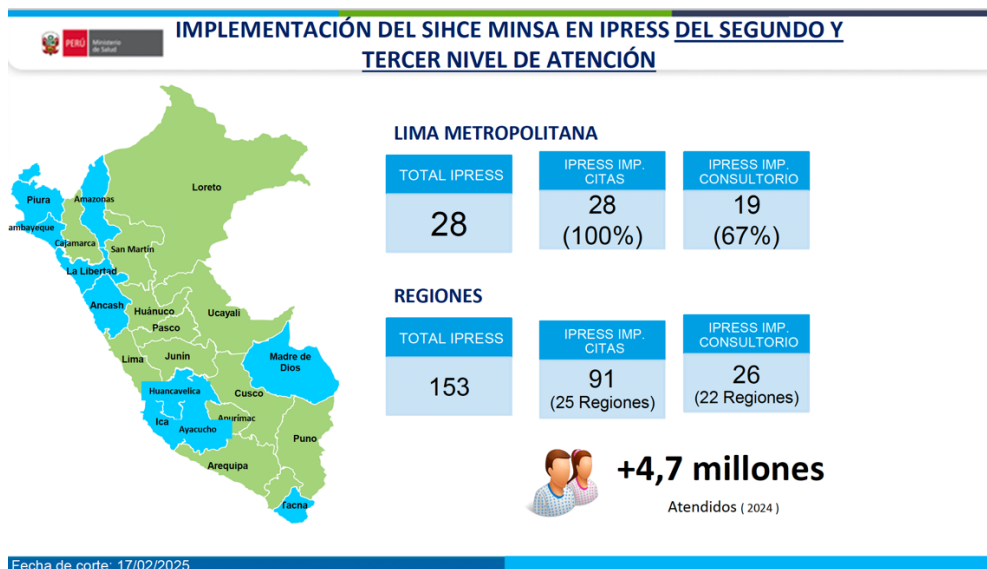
PERÚ Ministerio de Salud

IMPLEMENTACIÓN DEL SIHCE MINSA EN IPRESS DEL SEGUNDO Y TERCER NIVEL DE ATENCIÓN

Piura
ambayeque
Amazonas
Cajamarca
La Libertad
San Martín
Loreto
Ancash
Huánuco
Pasco
Ucayali
Lima
Junín
Madre de Dios
Huancavelica
Cusco
Ica
Ayacucho
Apurimac
Puno
Arequipa
Tacna

LIMA METROPOLITANA

| TOTAL IPRESS | IPRESS IMP. CITAS | IPRESS IMP. CONSULTORIO |
|---|---|---|
| 28 | 28 (100%) | 19 (67%) |

REGIONES

| TOTAL IPRESS | IPRESS IMP. CITAS | IPRESS IMP. CONSULTORIO |
|---|---|---|
| 153 | 91 (25 Regiones) | 26 (22 Regiones) |

+4,7 millones

Atendidos ( 2024 )

Fecha de corte: 17/02/2025